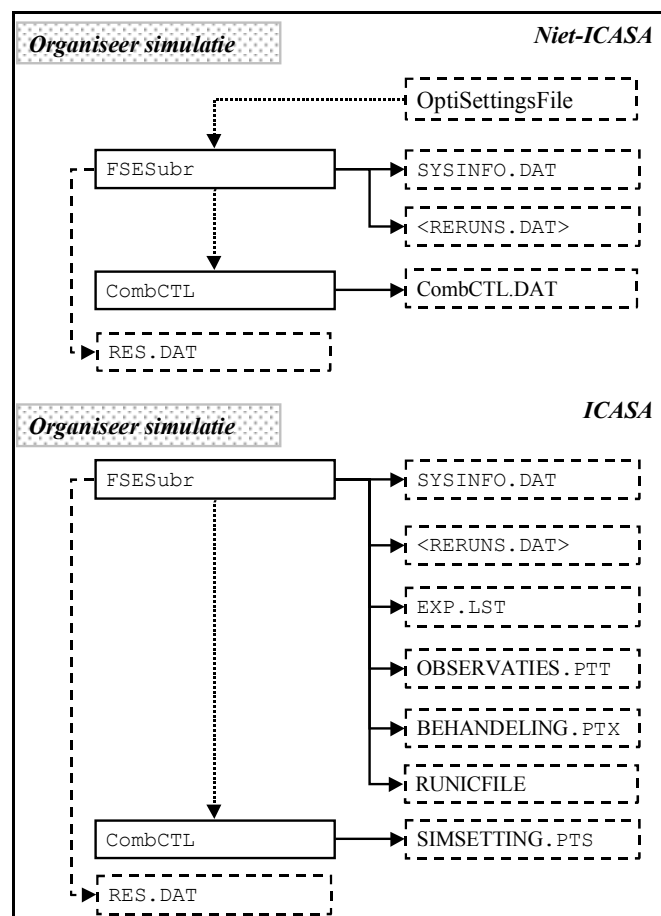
Organiseer simulatie

Niet-ICASA

OptiSettingsFile

FSESubr

SYSINFO.DAT

<RERUNS.DAT>

CombCTL

CombCTL.DAT

RES.DAT

Organiseer simulatie

ICASA

FSESubr

SYSINFO.DAT

<RERUNS.DAT>

EXP.LST

OBSERVATIES.PTT

BEHANDELING.PTX

RUNICFILE

CombCTL

SIMSETTING.PTS

RES.DAT